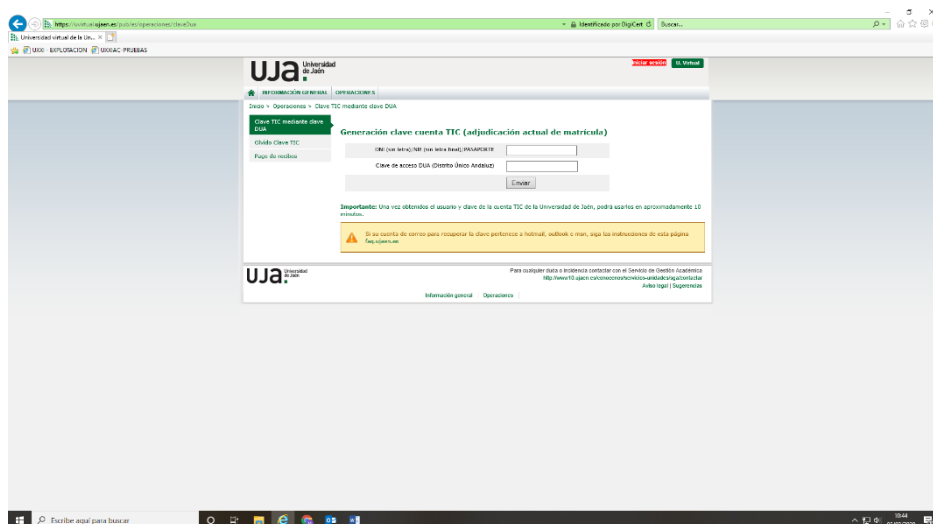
https://uvirtual.ujaen.es/pub/es/operaciones/claveDua
Identificado por DigiCert
Buscar...
Universidad virtual de la Un... ×
UXXI EXPLOTACION UXXIAC PRUEBAS

UJA Universidad de Jaén
Iniciar sesión
U. Virtual
INFORMACIÓN GENERAL OPERACIONES
Inicio » Operaciones » Clave TIC mediante clave DUA

Clave TIC mediante clave DUA
Olvido Clave TIC
Pago de recibos

Generación clave cuenta TIC (adjudicación actual de matrícula)

DNI (sin letra)/NIE (sin letra final)/PASAPORTE
Clave de acceso DUA (Distrito Único Andaluz)
Enviar

Importante: Una vez obtenidos el usuario y clave de la cuenta TIC de la Universidad de Jaén, podrá usarlos en aproximadamente 10 minutos.

Si su cuenta de correo para recuperar la clave pertenece a hotmail, outlook o msn, siga las instrucciones de esta página faq.ujaen.es

UJA Universidad de Jaén
Para cualquier duda o incidencia contactar con el Servicio de Gestión Académica
http://www10.ujaen.es/conocenos/servicios-unidades/sga/contactar
Aviso legal | Sugerencias
Información general Operaciones

Escribe aquí para buscar
10:44